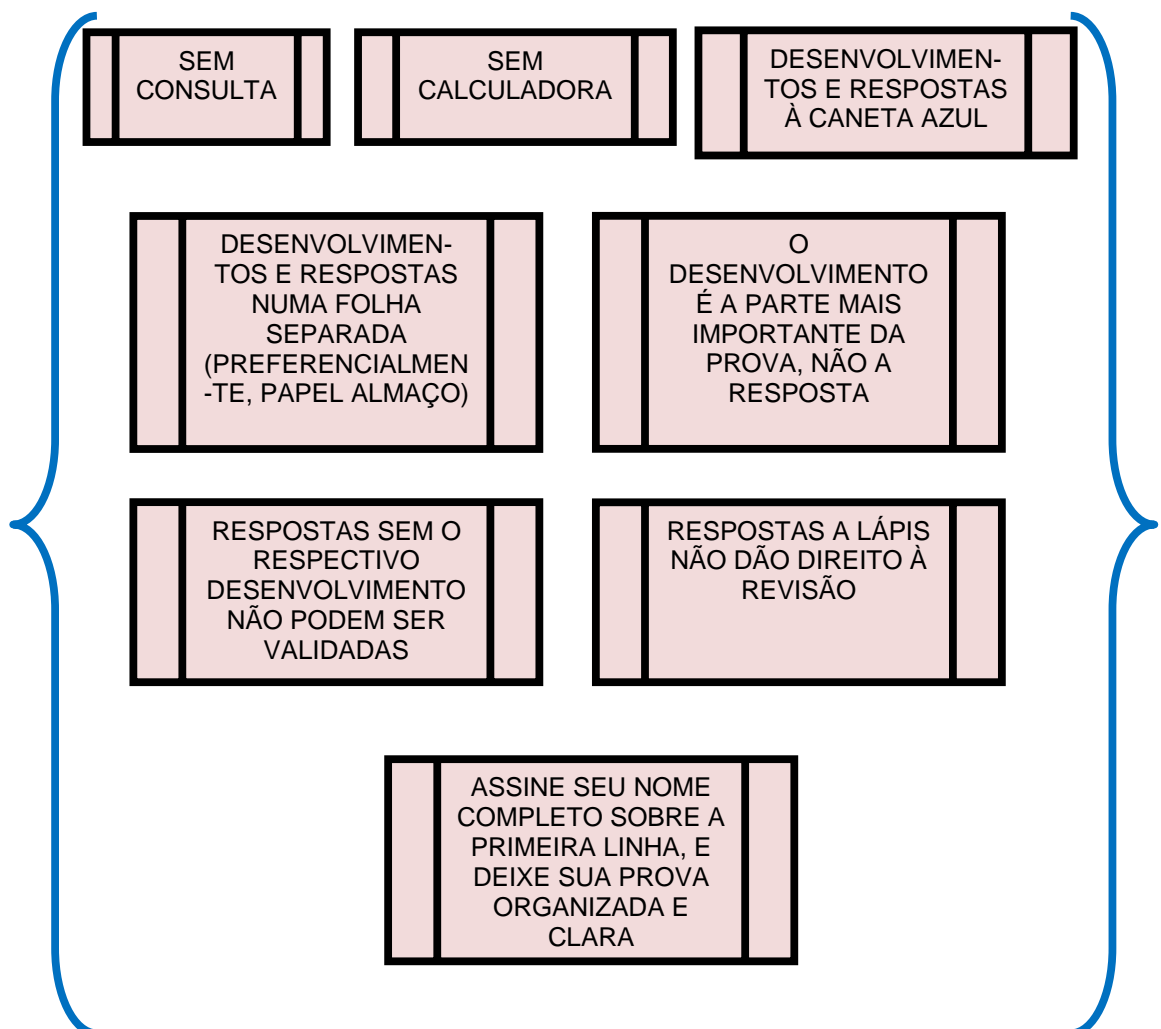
SEM CONSULTA

SEM CALCULADORA

DESENVOLVIMENTOS E RESPOSTAS À CANETA AZUL

DESENVOLVIMENTOS E RESPOSTAS NUMA FOLHA SEPARADA (PREFERENCIALMENTE, PAPEL ALMAÇO)

O DESENVOLVIMENTO É A PARTE MAIS IMPORTANTE DA PROVA, NÃO A RESPOSTA

RESPOSTAS SEM O RESPECTIVO DESENVOLVIMENTO NÃO PODEM SER VALIDADAS

RESPOSTAS A LÁPIS NÃO DÃO DIREITO À REVISÃO

ASSINE SEU NOME COMPLETO SOBRE A PRIMEIRA LINHA, E DEIXE SUA PROVA ORGANIZADA E CLARA